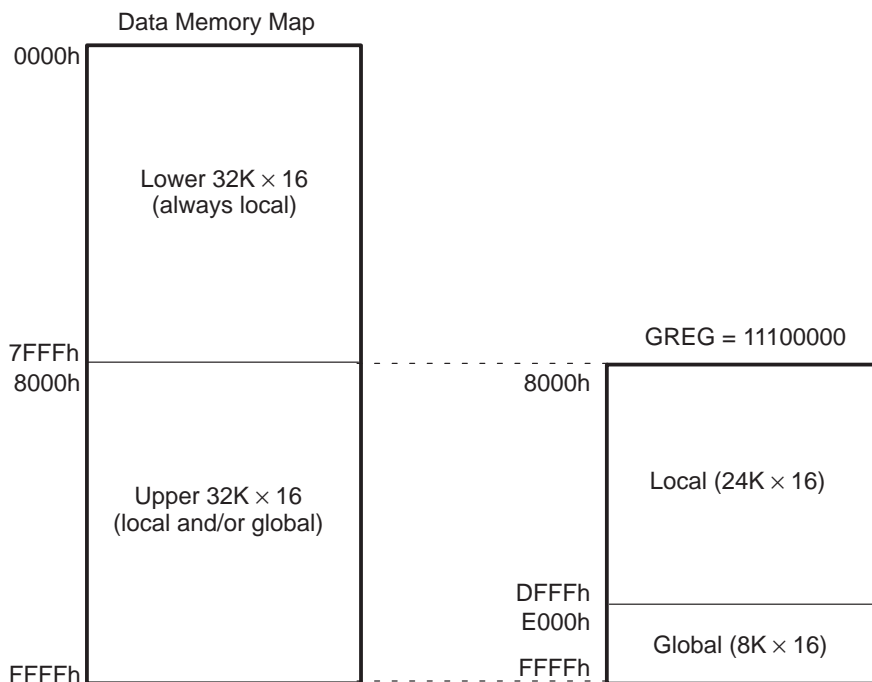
Data Memory Map

0000h

Lower 32K $\times$ 16
(always local)

7FFFh
8000h

Upper 32K $\times$ 16
(local and/or global)

FFFFh

GREG = 11100000

8000h

Local (24K $\times$ 16)

DFFFh
E000h

Global (8K $\times$ 16)

FFFFh